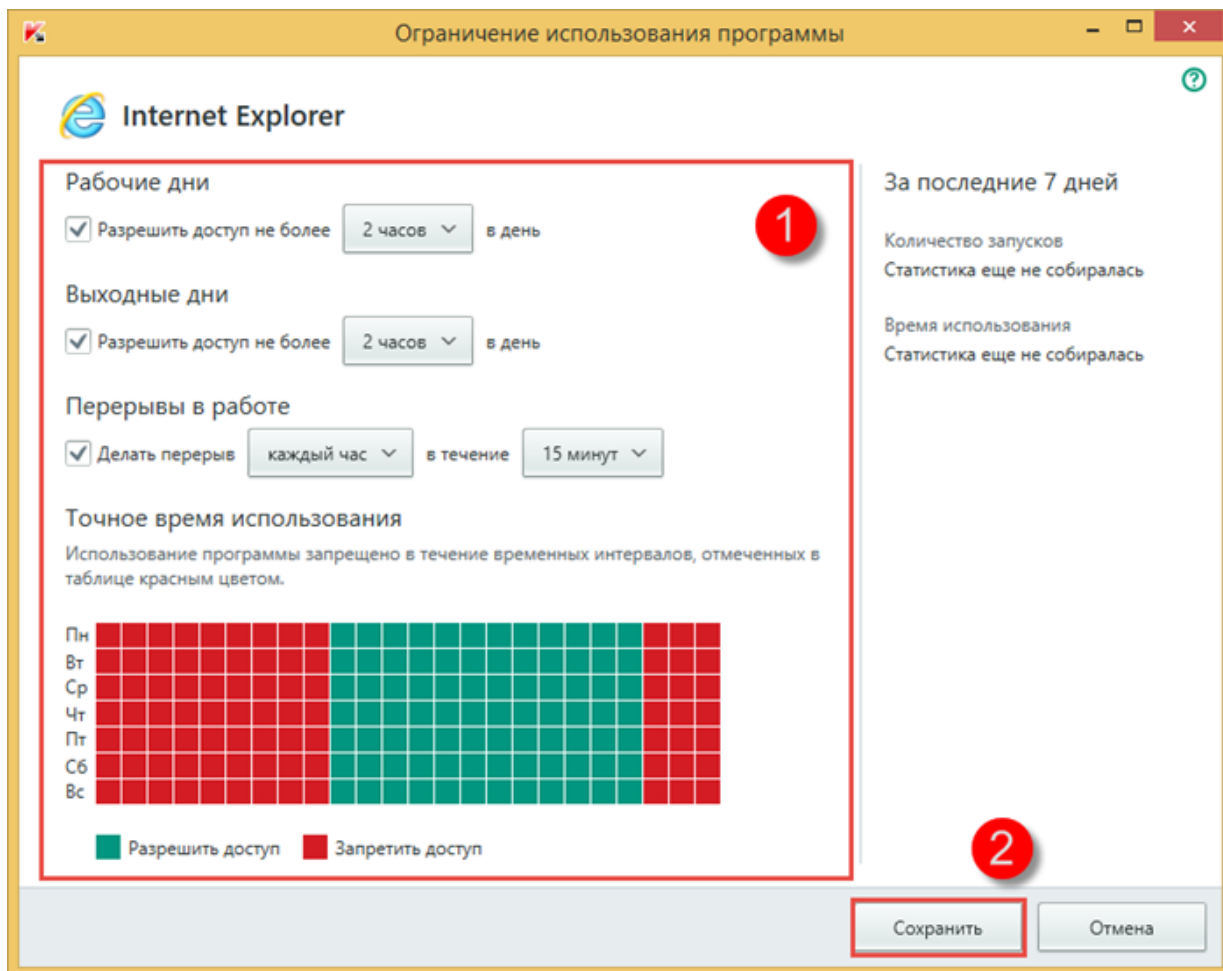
Ограничение использования программы

Internet Explorer

Рабочие дни

Разрешить доступ не более 2 часов в день

Выходные дни

Разрешить доступ не более 2 часов в день

Перерывы в работе

Делать перерыв каждый час в течение 15 минут

Точное время использования

Использование программы запрещено в течение временных интервалов, отмеченных в таблице красным цветом.

Пн
Вт
Ср
Чт
Пт
Сб
Вс

Разрешить доступ Запретить доступ

1

За последние 7 дней

Количество запусков
Статистика еще не собиралась

Время использования
Статистика еще не собиралась

2

Сохранить Отмена